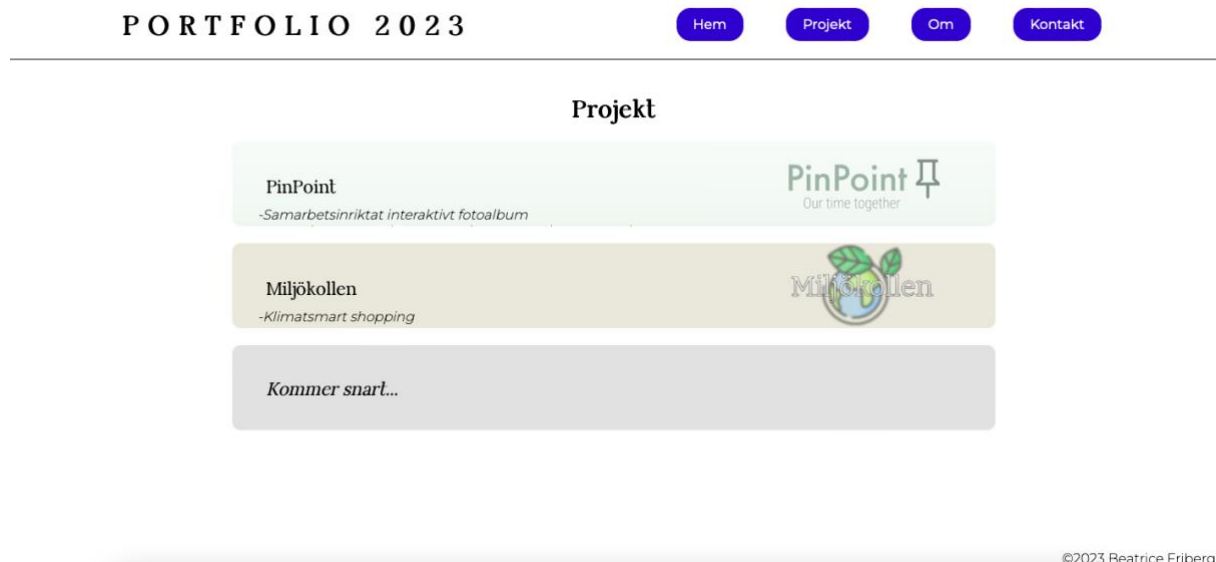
PORTFOLIO 2023

Hem Projekt Om Kontakt

Projekt

PinPoint
-Samarbetsinriktat interaktivt fotoalbum

PinPoint
Our time together

Miljökollen
-Klimatsmart shopping

Miljökollen

Kommer snart...

©2023 Beatrice Friberg